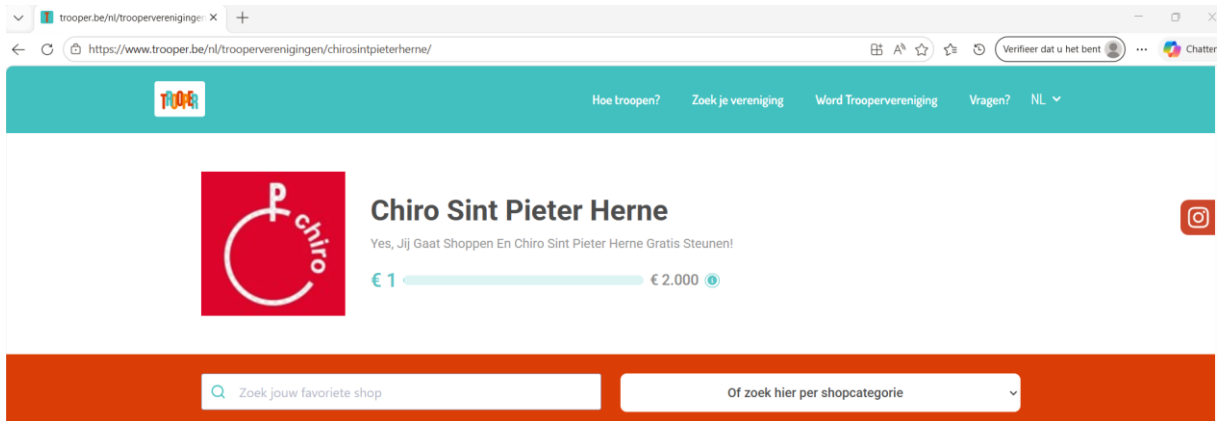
trooper.be/nl/trooperverenigingen

https://www.trooper.be/nl/trooperverenigingen/chirosintpieterherne/

Verifieer dat u het bent

Chatter

TROOPER

Hoe troopen? Zoek je vereniging Word Trooper­vereniging Vragen? NL

chiro

Chiro Sint Pieter Herne

Yes, Jij Gaat Shoppen En Chiro Sint Pieter Herne Gratis Steunen!

€ 1 € 2.000

Zoek jouw favoriete shop

Of zoek hier per shopcategorie